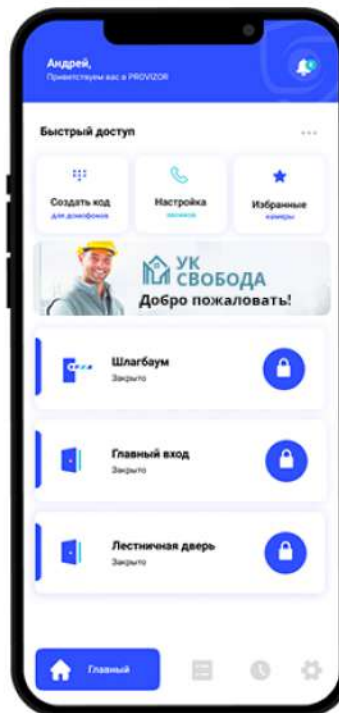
Андрей,
Приветствуем вас в PROVIZOR

Быстрый доступ

Создать код
для домофонов

Настройка
звонков

Избранные
камеры

УК СВОБОДА
Добро пожаловать!

Шлагбаум
Закрыто

Главный вход
Закрыто

Лестничная дверь
Закрыто

Главный